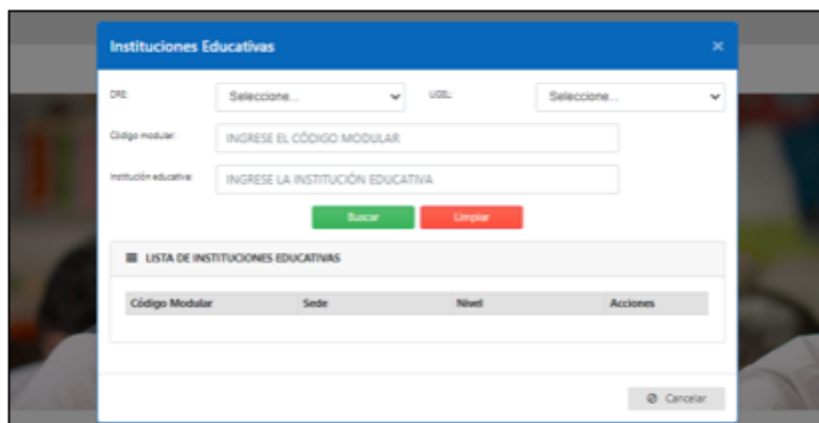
Instituciones Educativas

×

DRE: Seleccione...

UGEL: Seleccione...

Código modular: INGRESE EL CÓDIGO MODULAR

Institución educativa: INGRESE LA INSTITUCIÓN EDUCATIVA

Buscar

Limpiar

LISTA DE INSTITUCIONES EDUCATIVAS

| Código Modular | Sede | Nivel | Acciones |
|---|---|---|---|

Cancelar